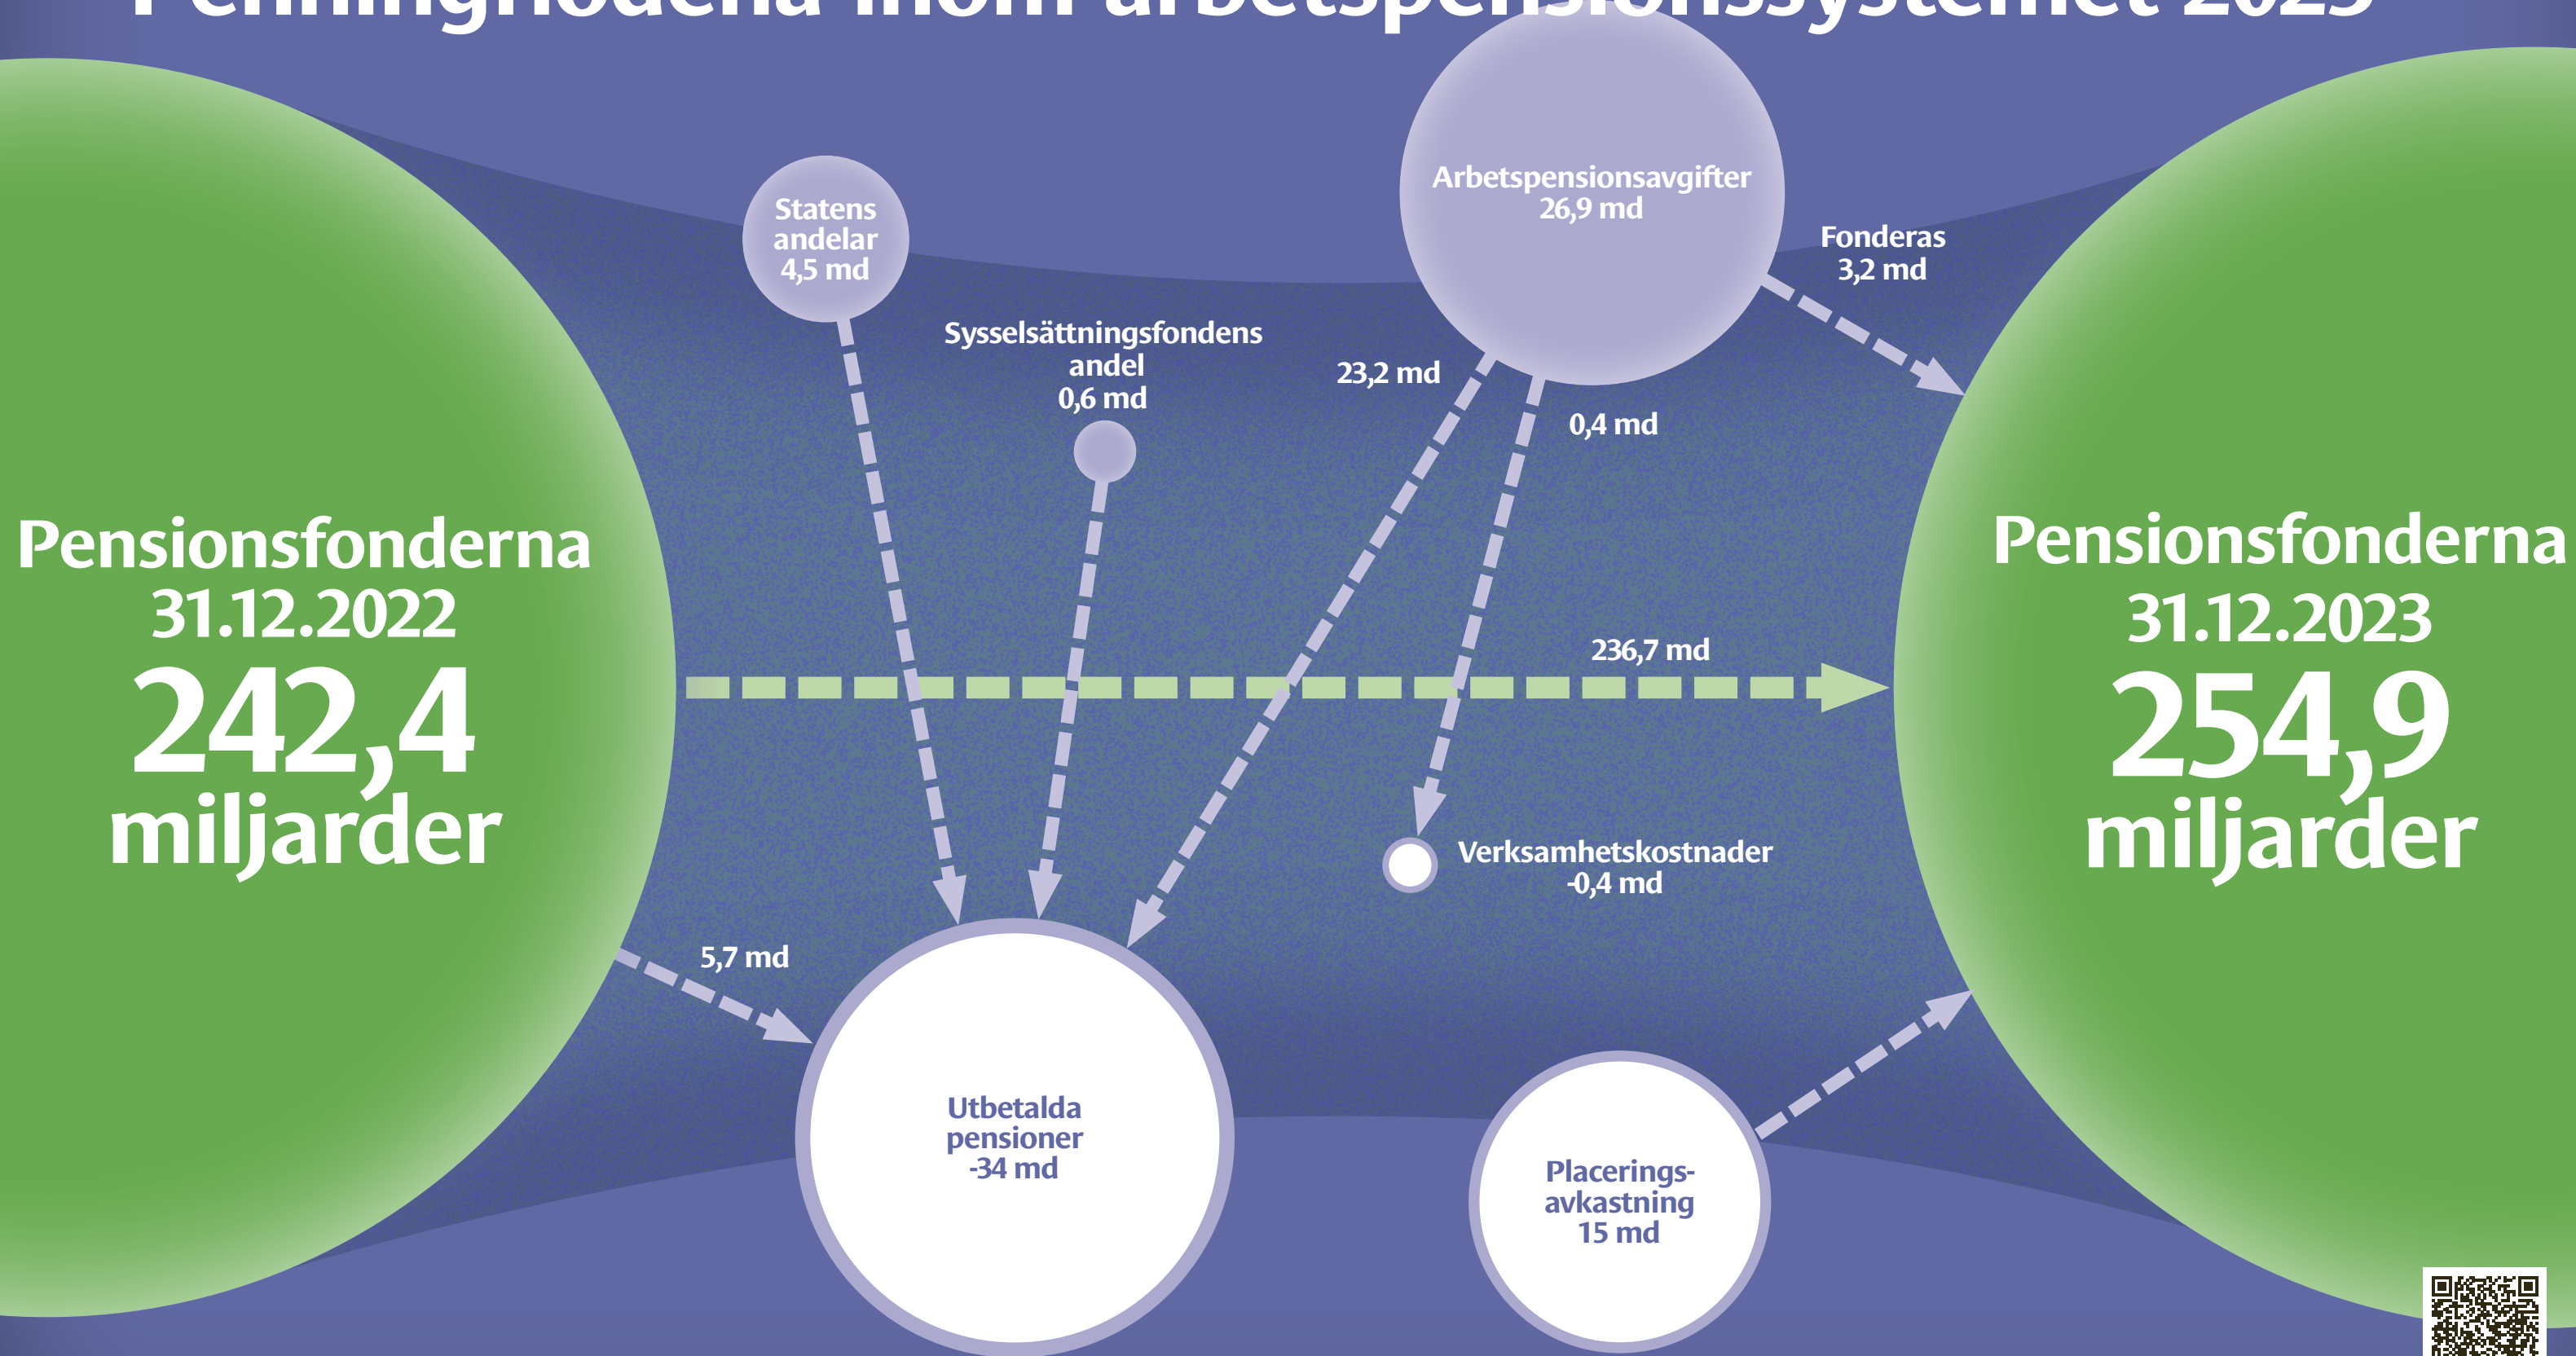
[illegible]

Statens andelar 4,5 md

Arbetspensionsavgifter 26,9 md

Fonderas 3,2 md

Sysselsättningsfondens andel 0,6 md

23,2 md

0,4 md

Pensionsfonderna 31.12.2022 242,4 miljarder

236,7 md

Pensionsfonderna 31.12.2023 254,9 miljarder

Verksamhetskostnader -0,4 md

5,7 md

Utbetalda pensioner -34 md

Placerings-avkastning 15 md